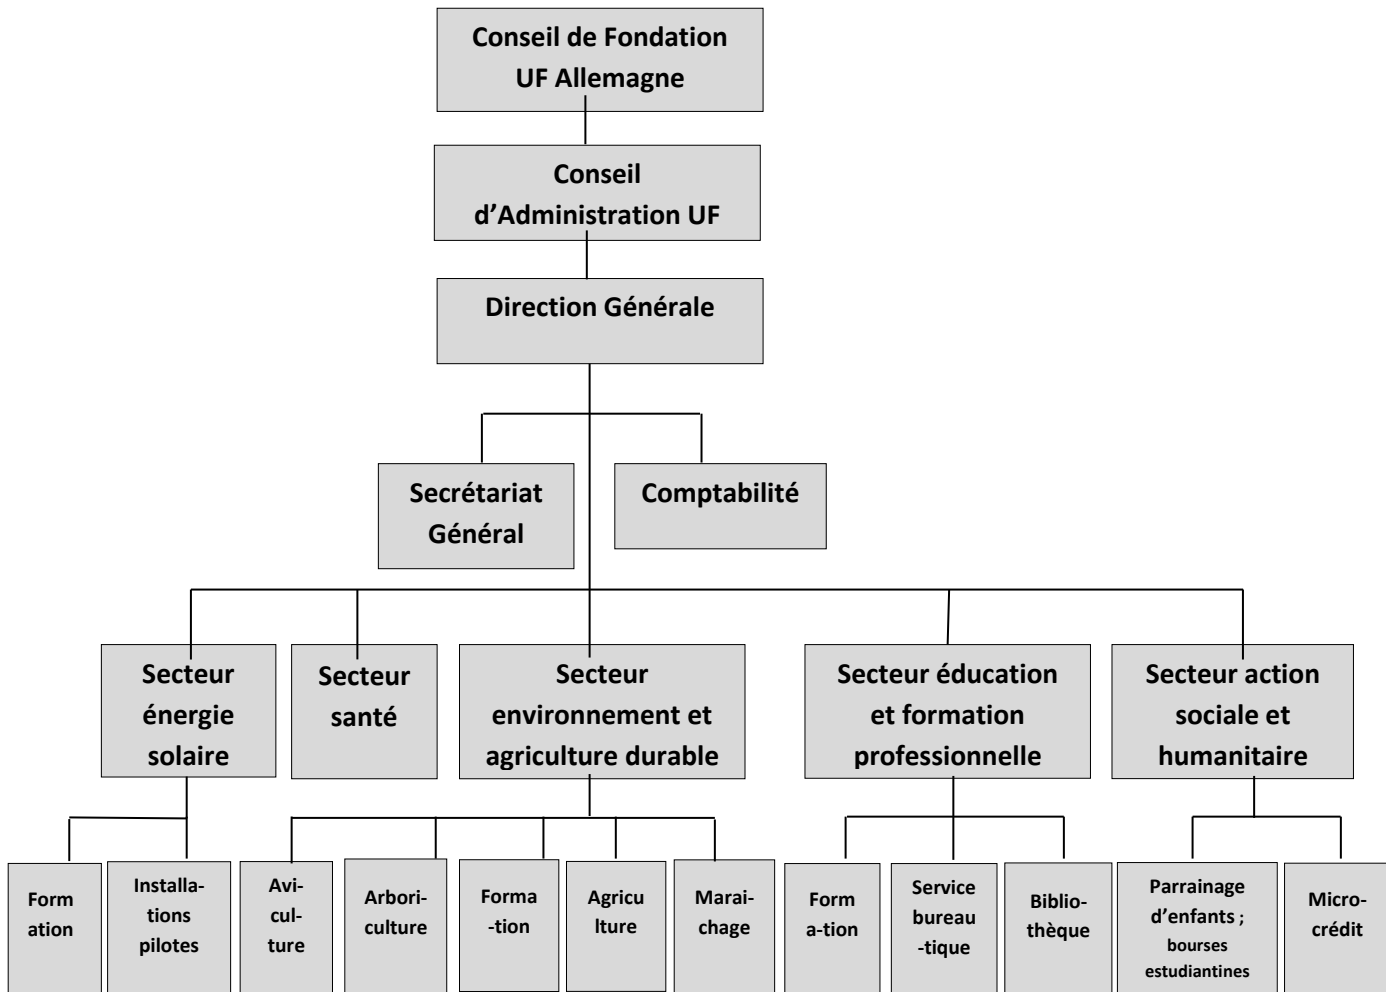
Conseil de Fondation UF Allemagne

Conseil d'Administration UF

Direction Générale

Secrétariat Général

Comptabilité

Secteur énergie solaire

Secteur santé

Secteur environnement et agriculture durable

Secteur éducation et formation professionnelle

Secteur action sociale et humanitaire

Form ation

Installa-tions pilotes

Avi-cul-ture

Arbori-culture

Forma-tion

Agriculture

Marai-chage

Form a-tion

Service bureau-tique

Biblio-thèque

Parrainage d'enfants ; bourses estudiantines

Micro-crédit